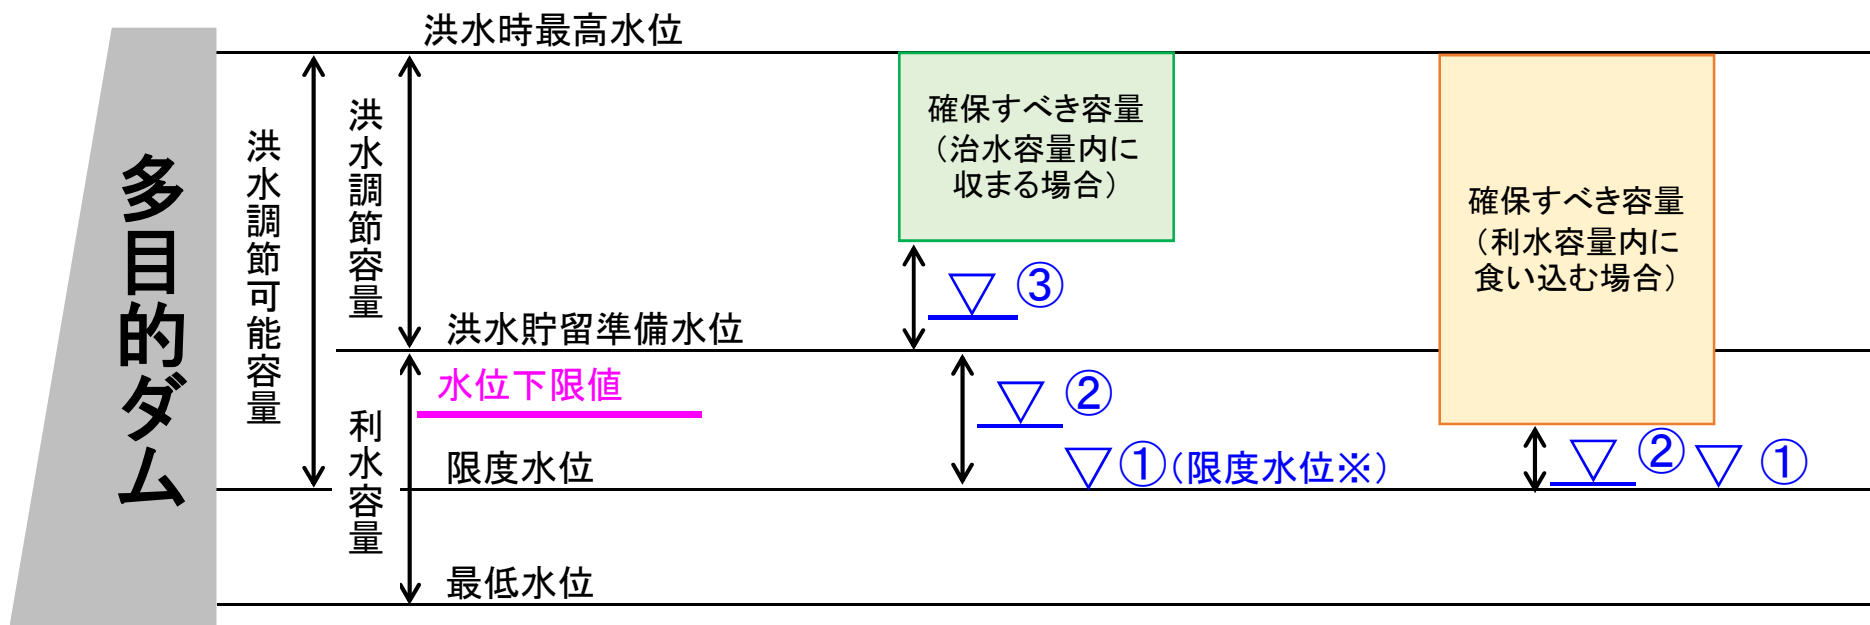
洪水時最高水位

多目的ダム

洪水調節可能容量

洪水調節容量

確保すべき容量
（治水容量内に
収まる場合）

▽③

洪水貯留準備水位

確保すべき容量
（利水容量内に
食い込む場合）

水位下限値

▽②

利水容量

限度水位

▽①（限度水位※）

▽② ▽①

最低水位